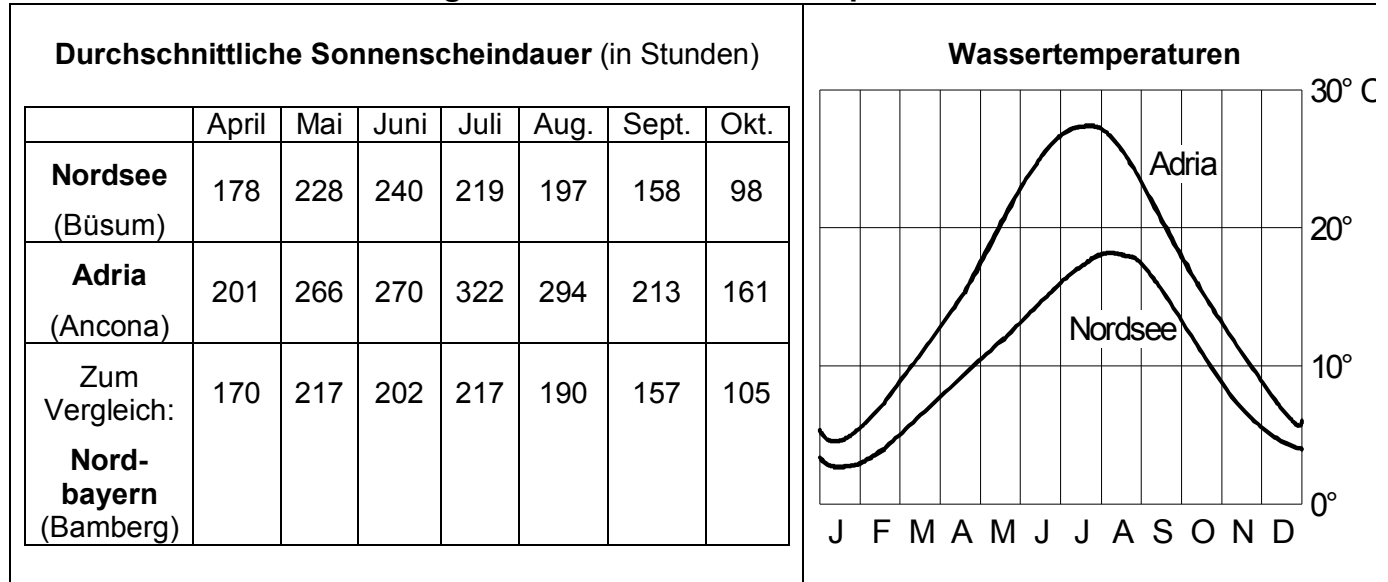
**Durchschnittliche Sonnenscheindauer** (in Stunden)

| | April | Mai | Juni | Juli | Aug. | Sept. | Okt. |
|---|---|---|---|---|---|---|---|
| **Nordsee** (Büsum) | 178 | 228 | 240 | 219 | 197 | 158 | 98 |
| **Adria** (Ancona) | 201 | 266 | 270 | 322 | 294 | 213 | 161 |
| Zum Vergleich: **Nordbayern** (Bamberg) | 170 | 217 | 202 | 217 | 190 | 157 | 105 |

**Wassertemperaturen**

30° C
20°
10°
0°

Adria
Nordsee

J F M A M J J A S O N D